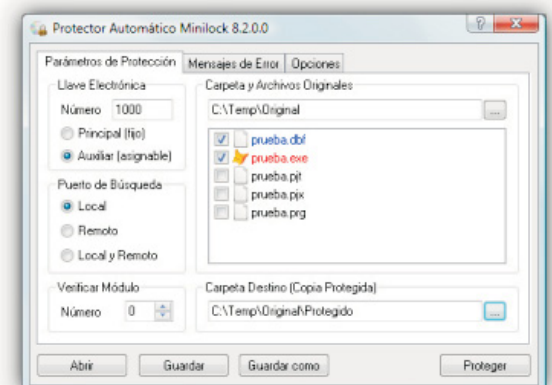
Protector Automático Minilock 8.2.0.0

Parámetros de Protección | Mensajes de Error | Opciones

Llave Electrónica
Número 1000
Principal (fijo)
Auxiliar (asignable)

Puerto de Búsqueda
Local
Remoto
Local y Remoto

Verificar Módulo
Número 0

Carpeta y Archivos Originales
C:\Temp\Original
...
prueba.dbf
prueba.exe
prueba.pjt
prueba.pjx
prueba.prg

Carpeta Destino (Copia Protegida)
C:\Temp\Original\Protegido
...

Abrir | Guardar | Guardar como | Proteger